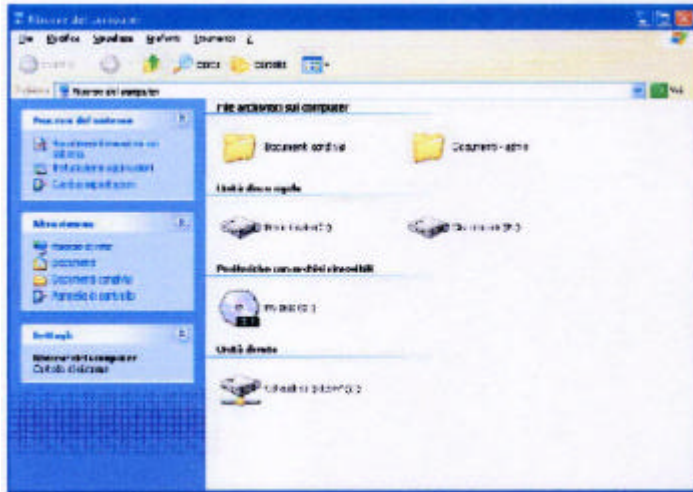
Risorse del computer

File Modifica Visualizza Preferiti Strumenti ?

Indietro Cerca Cartelle

Indirizzo Risorse del computer Vai

Operazioni di sistema
Visualizza informazioni sul sistema
Installazione applicazioni
Cambia impostazione

Altre risorse
Risorse di rete
Documenti
Documenti condivisi
Pannello di controllo

Dettagli
Risorse del computer
Cartella di sistema

File archiviati sul computer

Documenti condivisi

Documenti - admin

Unità disco rigido

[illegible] (C:)

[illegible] (D:)

Periferiche con archivi rimovibili

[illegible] (E:)

Unità di rete

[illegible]